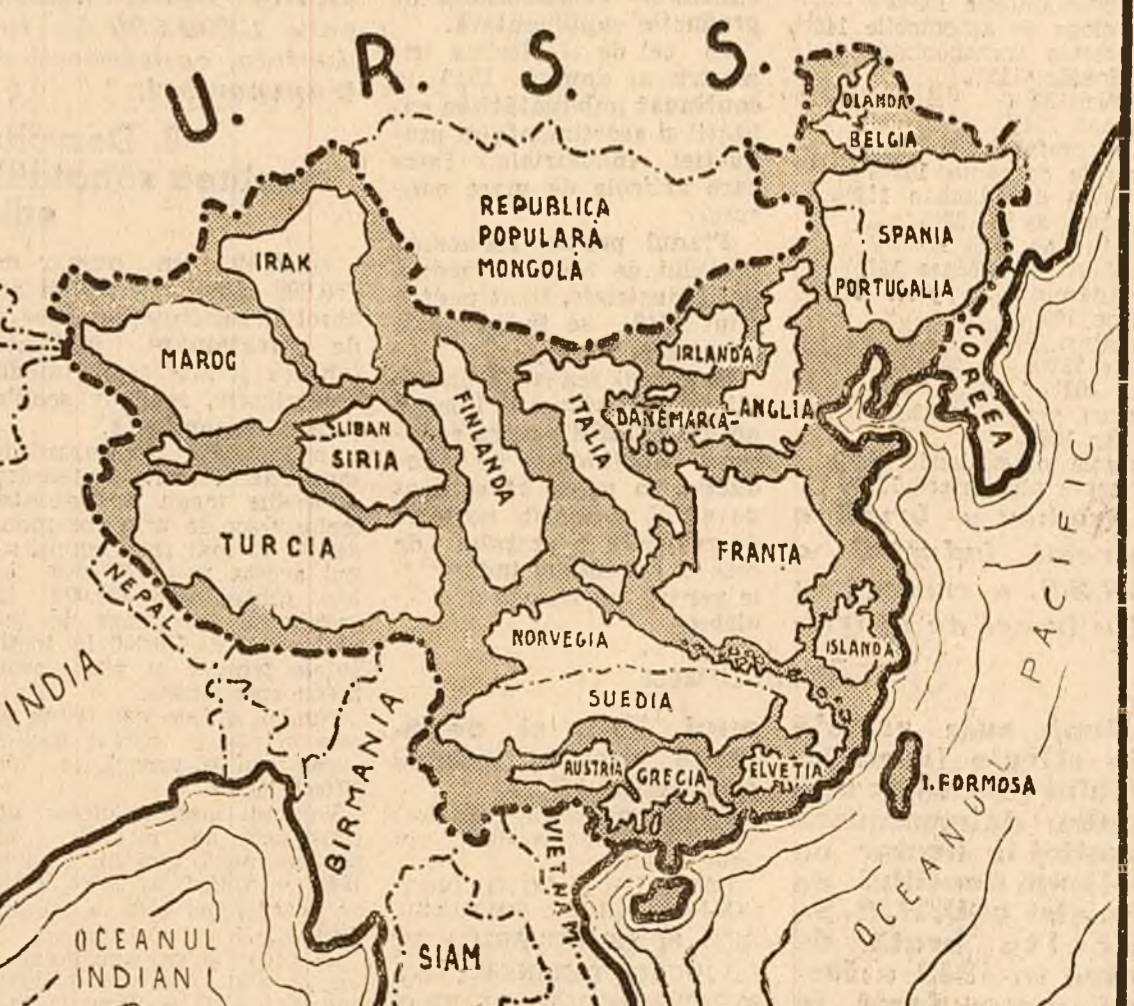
U. R. S. S.

OLANDA

BELGIA

REPUBLICA POPULARĂ MONGOLĂ

SPANIA

PORTUGALIA

IRAK

MAROC

IRLANDA

COREEA

FINLANDA

ITALIA

DANEMARCA

ANGLIA

LIBAN

SIRIA

TURCIA

FRANTA

NEPAL

PACIFIC

INDIA

NORVEGIA

ISLANDA

SUEDIA

BIRMANIA

AUSTRIA

GRECIA

ELVETIA

I. FORMOSA

OCEANUL

VIETNAM

OCEANUL INDIAN

SIAM